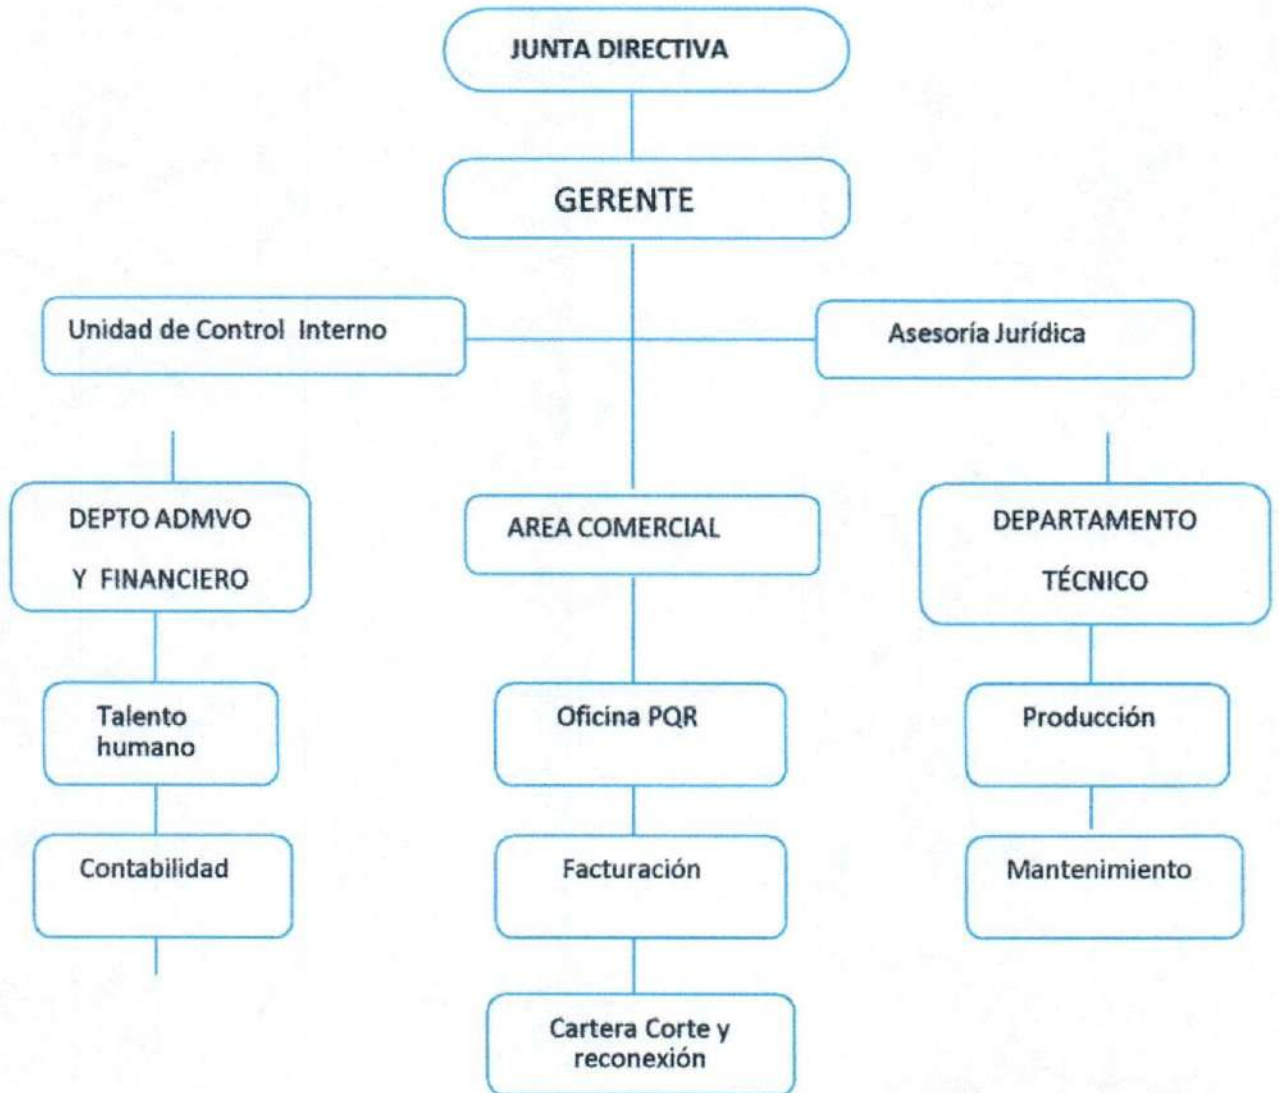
JUNTA DIRECTIVA

GERENTE

Unidad de Control Interno

Asesoría Jurídica

DEPTO ADMVO Y FINANCIERO

AREA COMERCIAL

DEPARTAMENTO TÉCNICO

Talento humano

Contabilidad

Oficina PQR

Facturación

Cartera Corte y reconexión

Producción

Mantenimiento